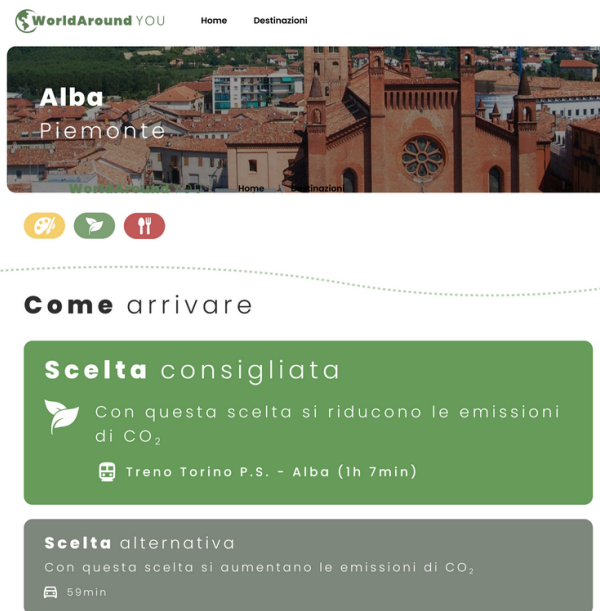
WorldAround YOU Home Destinazioni

Alba
Piemonte

WorldAround YOU Home Destinazioni

Come arrivare

Scelta consigliata

Con questa scelta si riducono le emissioni di $CO_2$

Treno Torino P.S. - Alba (1h 7min)

Scelta alternativa

Con questa scelta si aumentano le emissioni di $CO_2$

59min